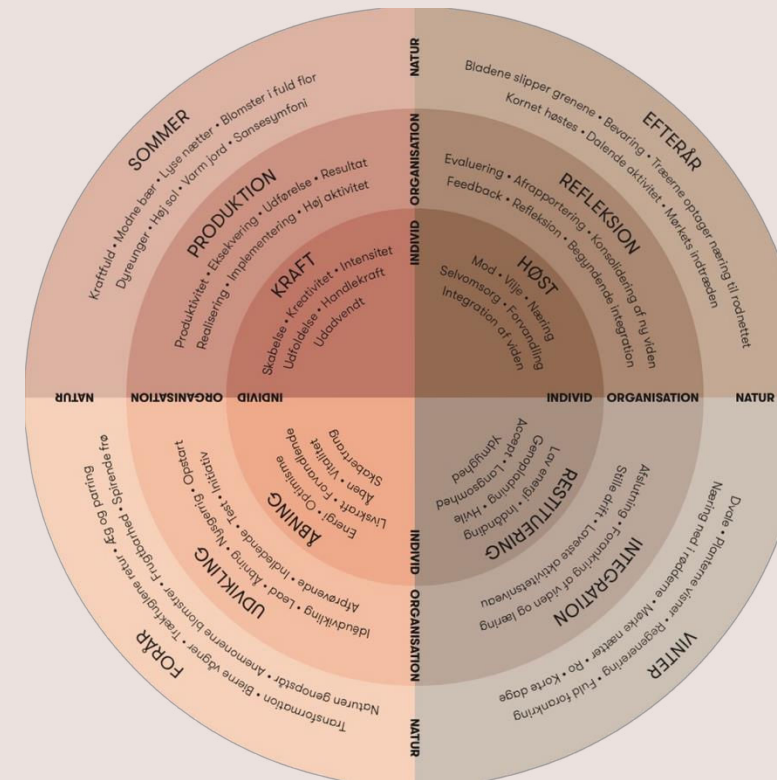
NATUR
ORGANISATION
INDIVID

SOMMER
Kraftfuld • Modne bær • Lyse nætter • Blomster i fuld flor
Dyreunger • Høj sol • Varm jord • Sansesymfoni

PRODUKTION
Produktivitet • Eksekvering • Udførelse • Resultat
Realisering • Implementering • Høj aktivitet

KRAFT
Skabelse • Kreativitet • Intensitet
Udfoldelse • Handlekraft
Udadvendt

EFTERÅR
Bladene slipper grenene • Bevaring • Træerne optager næring til rodnettet
Kornet høstes • Dalende aktivitet • Mørkets indtræden

REFLEKSION
Evaluering • Afrapportering • Konsolidering af ny viden
Feedback • Refleksion • Begyndende integration

HØST
Mod • Vilje • Næring
Selvomsorg • Forvandling
Integration af viden

NATUR ORGANISATION INDIVID INDIVID ORGANISATION NATUR

ÅBNING
Energi • Optimisme
Livskraft • Forvandlende
Åben • Vitalitet
Skabertrang

UDVIKLING
Opstart • Nysgerrig • Test • Initiativ
Indledende • Åbning • Leg
Afprøvende
Idéudvikling

FORÅR
Spirende frø • Fuglene kommer retur • Trækfuglene retur • Æg og parring
Anemonerne blomster • Bierne vågner
Naturen genopstår
Transformation

RESTITUERING
Accept • Ydmyghed
Genopladning • Indadvendt
Lav energi • Langsomhed
Hvile

INTEGRATION
Afslutning • Forankring af viden og læring
Stille drift • Laveste aktivitetsniveau

VINTER
Dvale • Planterne visner • Næring ned i rødderne • Mørke nætter
Regenerering • Ro • Korte dage
Fuld forankring